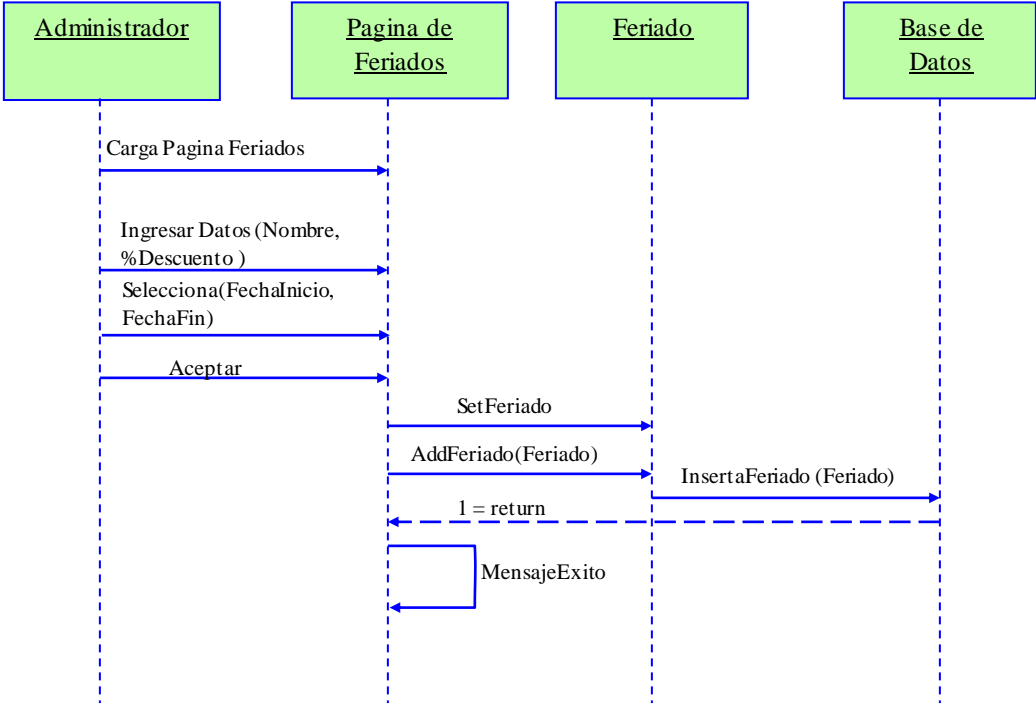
Administrador

Pagina de Feriados

Feriado

Base de Datos

Carga Pagina Feriados

Ingresar Datos (Nombre, %Descuento )

Selecciona(FechaInicio, FechaFin)

Aceptar

SetFeriado

AddFeriado(Feriado)

InsertaFeriado (Feriado)

1 = return

MensajeExito